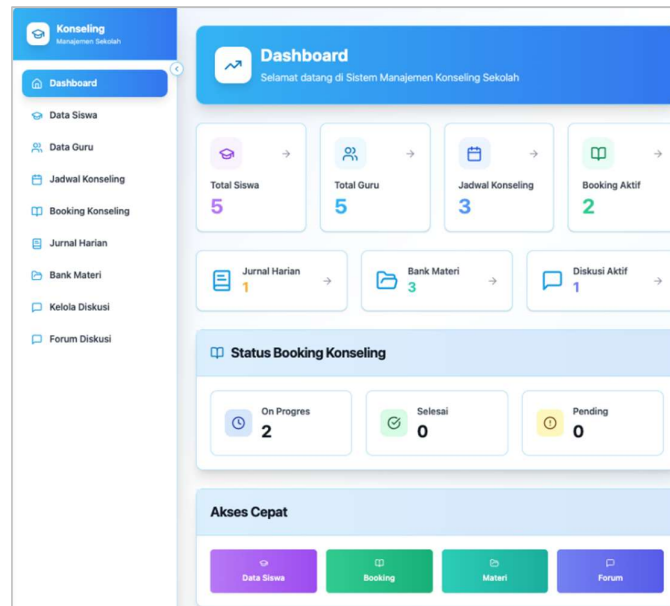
Konseling
Manajemen Sekolah

Dashboard
Data Siswa
Data Guru
Jadwal Konseling
Booking Konseling
Jurnal Harian
Bank Materi
Kelola Diskusi
Forum Diskusi

Dashboard
Selamat datang di Sistem Manajemen Konseling Sekolah

Total Siswa
5

Total Guru
5

Jadwal Konseling
3

Booking Aktif
2

Jurnal Harian
1

Bank Materi
3

Diskusi Aktif
1

Status Booking Konseling

On Progres
2

Selesai
0

Pending
0

Akses Cepat

Data Siswa
Booking
Materi
Forum